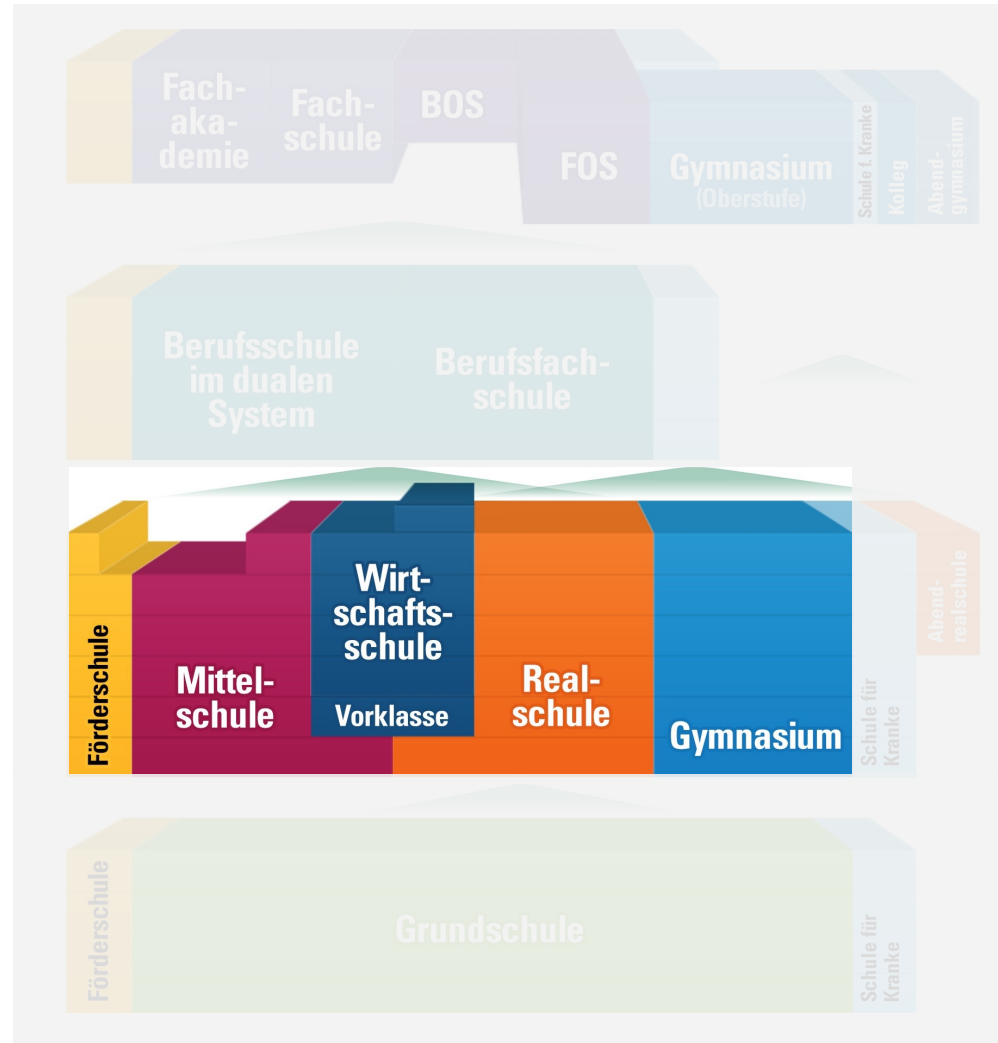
Fachakademie

Fachschule

BOS

FOS

Gymnasium (Oberstufe)

Schule f. Kranke

Kolleg

Abendgymnasium

Berufsschule im dualen System

Berufsfachschule

Förderschule

Mittelschule

Wirtschaftsschule

Vorklasse

Realschule

Gymnasium

Abendrealschule

Schule für Kranke

Förderschule

Grundschule

Schule für Kranke